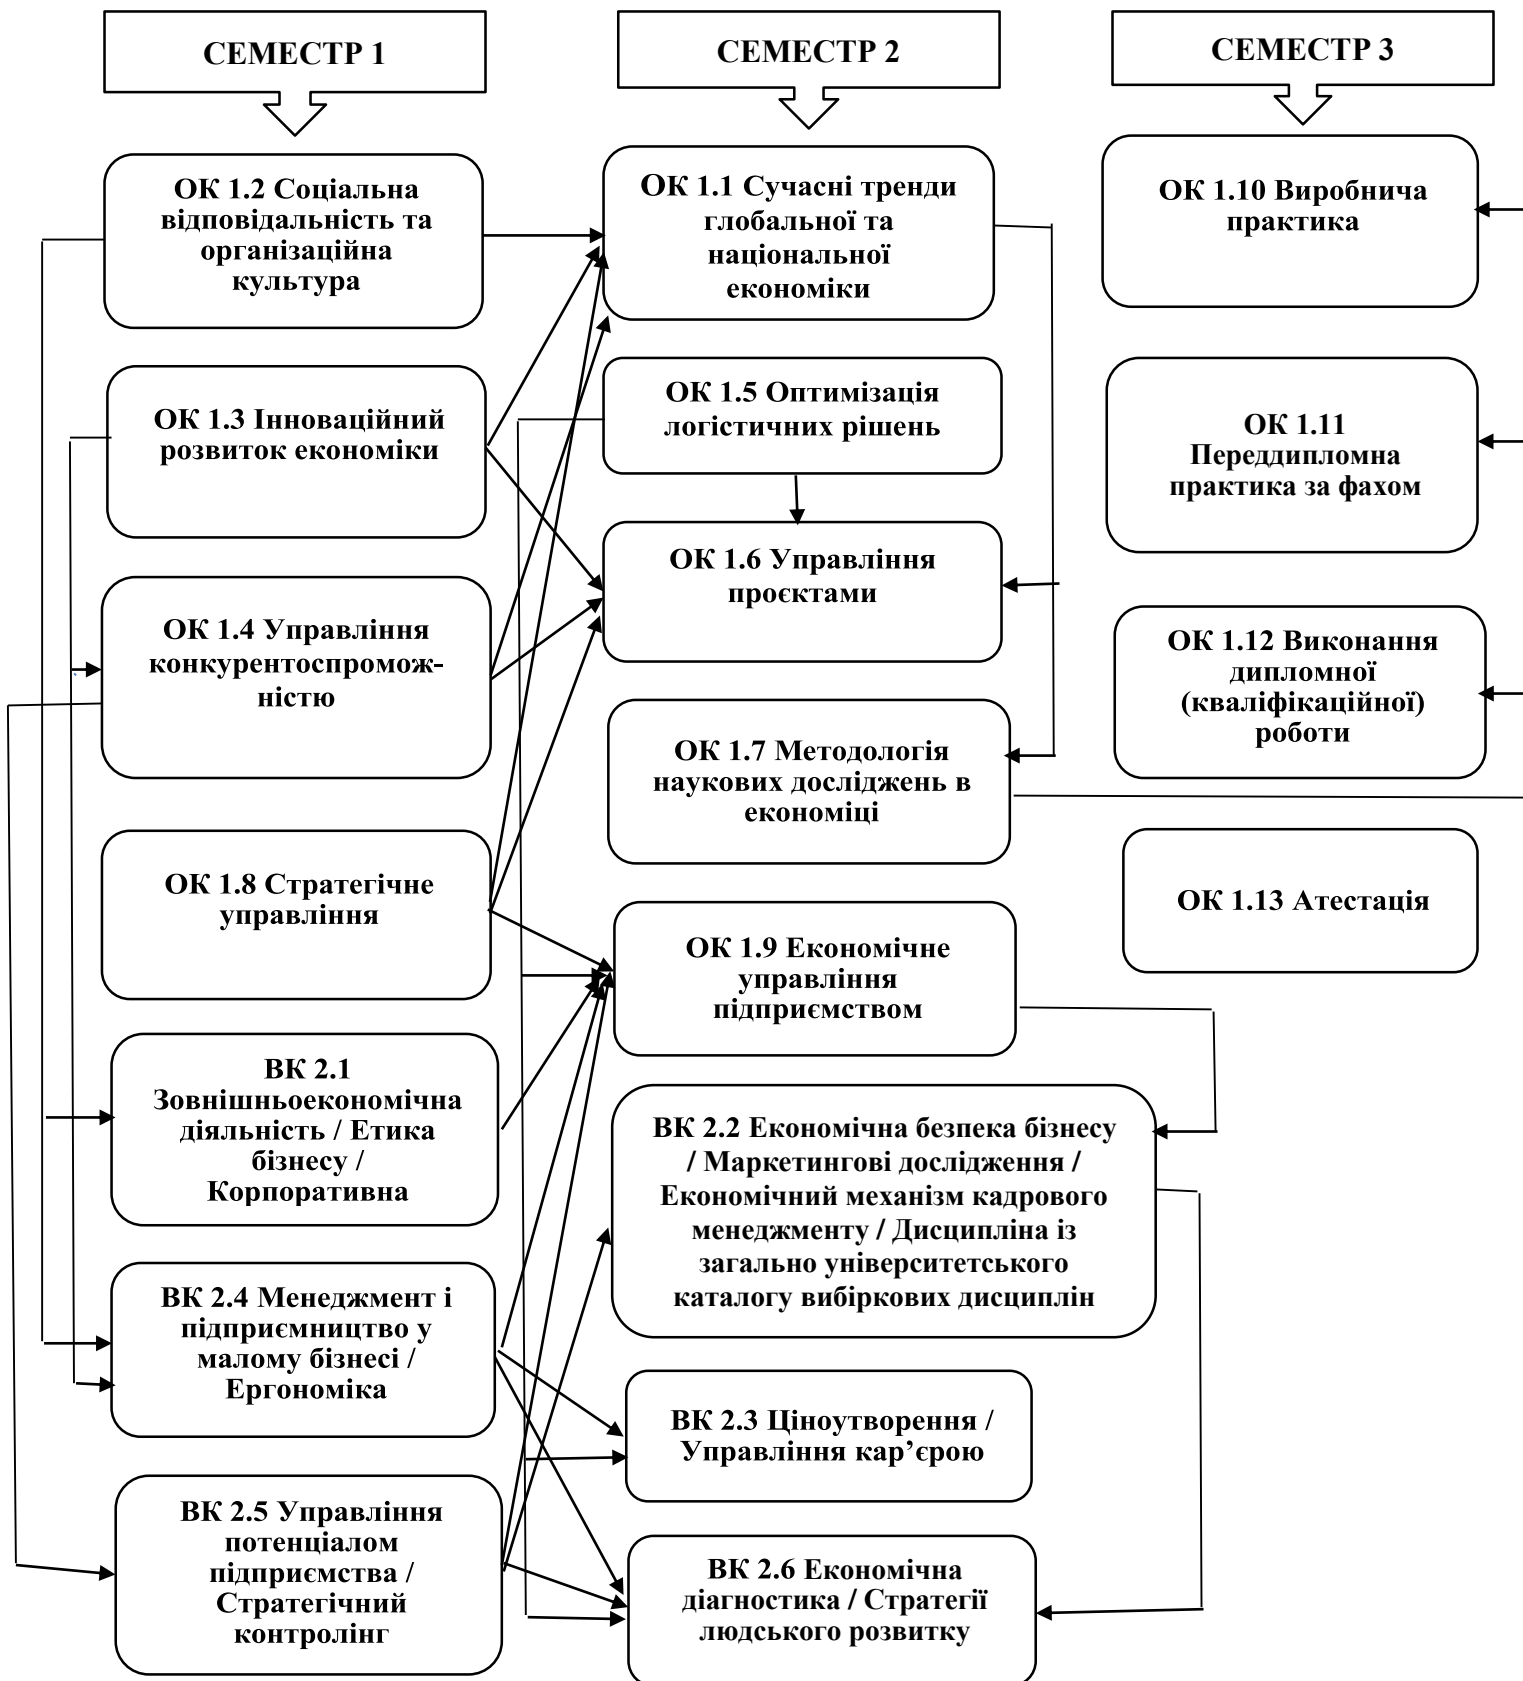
СЕМЕСТР 1

ОК 1.2 Соціальна відповідальність та організаційна культура

ОК 1.3 Інноваційний розвиток економіки

ОК 1.4 Управління конкурентоспроможністю

ОК 1.8 Стратегічне управління

ВК 2.1 Зовнішньоекономічна діяльність / Етика бізнесу / Корпоративна

ВК 2.4 Менеджмент і підприємництво у малому бізнесі / Ергономіка

ВК 2.5 Управління потенціалом підприємства / Стратегічний контролінг

СЕМЕСТР 2

ОК 1.1 Сучасні тренди глобальної та національної економіки

ОК 1.5 Оптимізація логістичних рішень

ОК 1.6 Управління проєктами

ОК 1.7 Методологія наукових досліджень в економіці

ОК 1.9 Економічне управління підприємством

ВК 2.2 Економічна безпека бізнесу / Маркетингові дослідження / Економічний механізм кадрового менеджменту / Дисципліна із загально університетського каталогу вибіркових дисциплін

ВК 2.3 Ціноутворення / Управління кар’єрою

ВК 2.6 Економічна діагностика / Стратегії людського розвитку

СЕМЕСТР 3

ОК 1.10 Виробнича практика

ОК 1.11 Переддипломна практика за фахом

ОК 1.12 Виконання дипломної (кваліфікаційної) роботи

ОК 1.13 Атестація